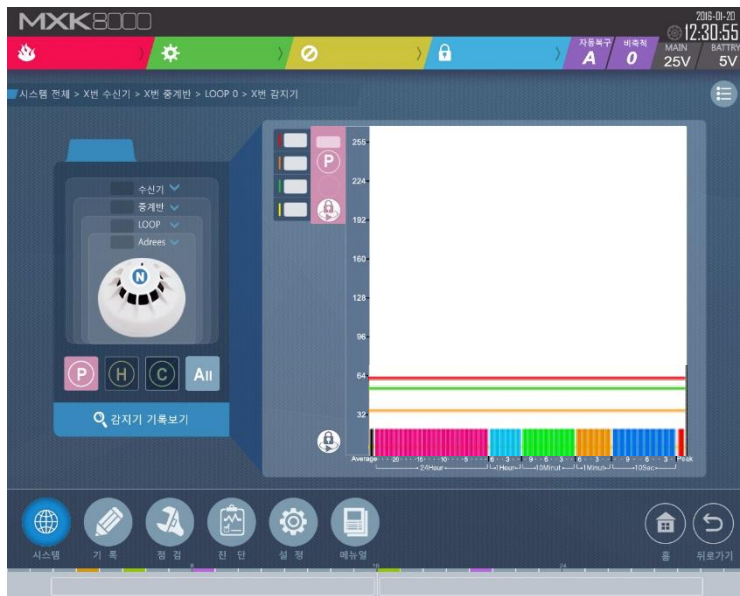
MXK8000

2016-01-20
12:30:55

자동복구 A
비축적 0
MAIN 25V
BATTRY 5V

시스템 전체 > X번 수신기 > X번 중계반 > LOOP 0 > X번 감지기

수신기
중계반
LOOP
Adrees

N

P H C All

감지기 기록보기

P

255
224
192
160
128
96
64
32

Average 20 15 10 5 6 3 9 6 3 6 3 9 6 3 Peak
24Hour 1Hour 10Minut 1Minut 10Sec

시스템 기록 점검 진단 설정 메뉴얼 홈 뒤로가기